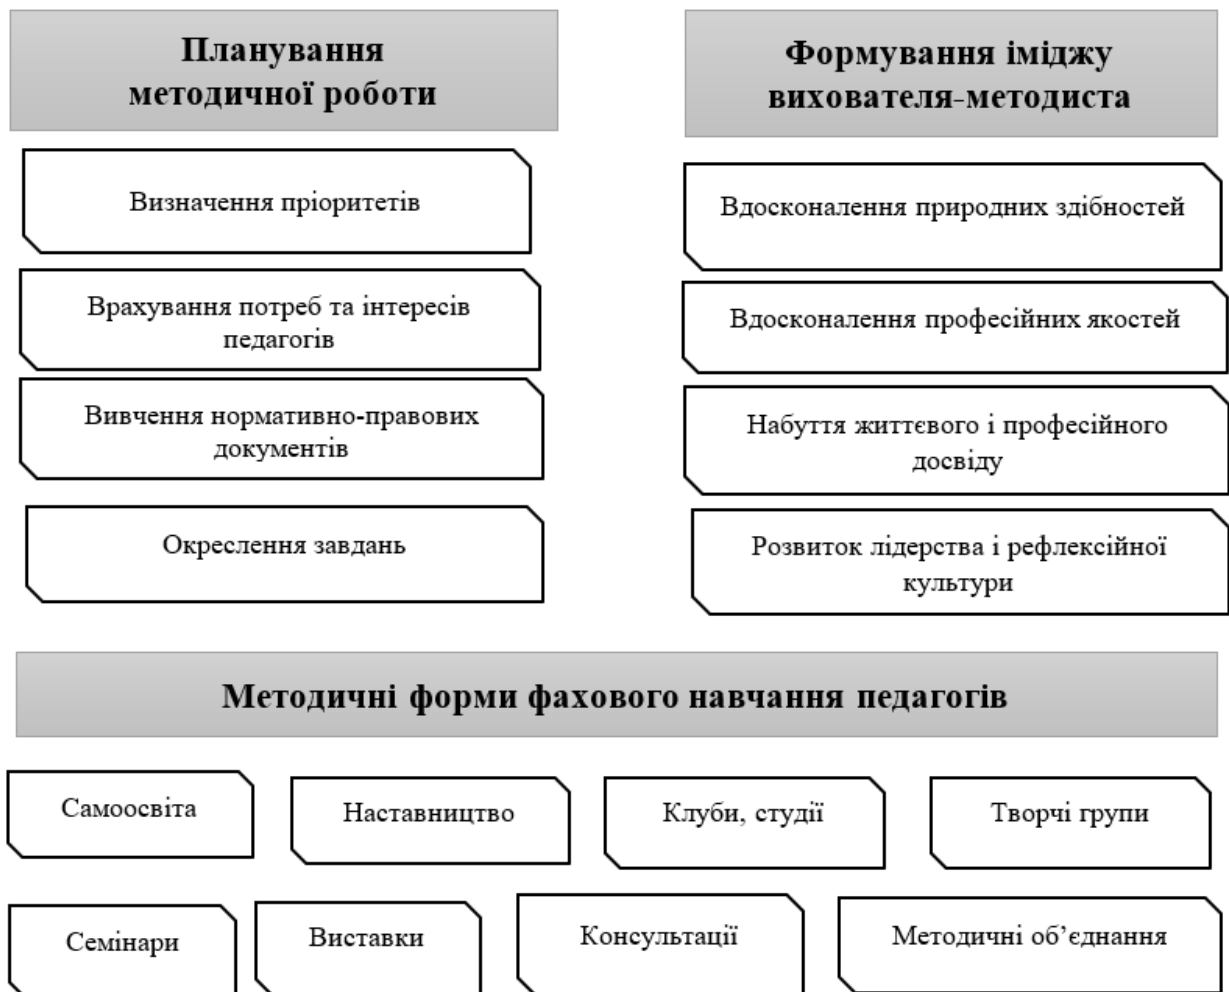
Планування методичної роботи

Визначення пріоритетів

Врахування потреб та інтересів педагогів

Вивчення нормативно-правових документів

Окреслення завдань

Формування іміджу вихователя-методиста

Вдосконалення природних здібностей

Вдосконалення професійних якостей

Набуття життєвого і професійного досвіду

Розвиток лідерства і рефлексійної культури

Методичні форми фахового навчання педагогів

Самоосвіта

Наставництво

Клуби, студії

Творчі групи

Семінари

Виставки

Консультації

Методичні об’єднання